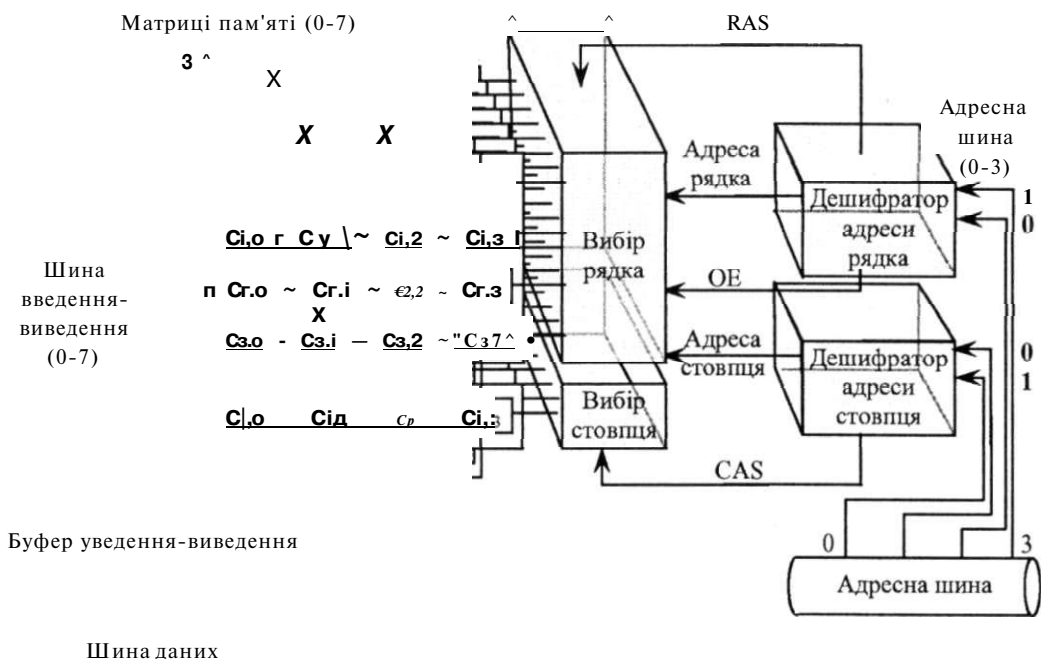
Матриці пам'яті (0-7)

RAS

3 ^

X

X X

Адресна шина (0-3)

Адреса рядка

1

0

Дешифратор адреси рядка

Ci,o г C y \~ Ci,2 ~ Ci,з

Вибір рядка

Шина введення-виведення (0-7)

п Cr.o ~ Cr.i ~ €2,2 ~ Cr.з

X

OE

Cз.o - Cз.i — Cз,2 ~"Cз7^

Адреса стовпця

Дешифратор адреси стовпця

0

1

C|,o Ciд Cp Ci,:

Вибір стовпця

CAS

Буфер уведення-виведення

0

3

Адресна шина

Шина даних